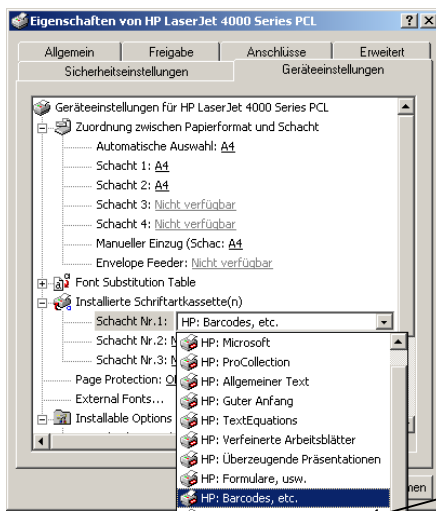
Eigenschaften von HP LaserJet 4000 Series PCL

?

X

Allgemein

Freigabe

Anschlüsse

Erweitert

Sicherheitseinstellungen

Geräteeinstellungen

Geräteeinstellungen für HP LaserJet 4000 Series PCL

Zuordnung zwischen Papierformat und Schacht

Automatische Auswahl: A4

Schacht 1: A4

Schacht 2: A4

Schacht 3: Nicht verfügbar

Schacht 4: Nicht verfügbar

Manueller Einzug (Schac: A4

Envelope Feeder: Nicht verfügbar

Font Substitution Table

Installierte Schriftartkassette(n)

Schacht Nr.1: HP: Barcodes, etc.

Schacht Nr.2: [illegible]

Schacht Nr.3: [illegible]

Page Protection: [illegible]

External Fonts...

Installable Options

HP: Microsoft

HP: ProCollection

HP: Allgemeiner Text

HP: Guter Anfang

HP: TextEquations

HP: Verfeinerte Arbeitsblätter

HP: Überzeugende Präsentationen

HP: Formulare, usw.

HP: Barcodes, etc.

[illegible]nen